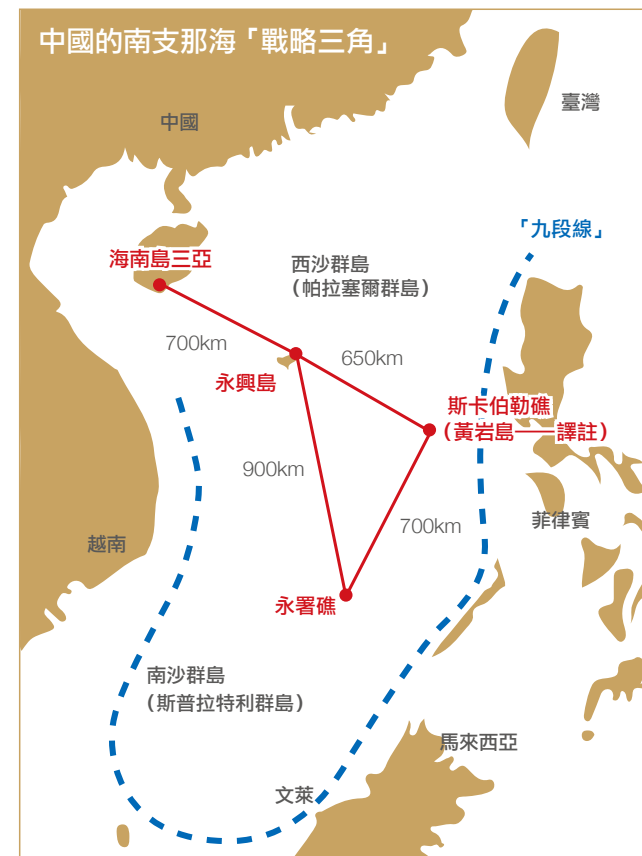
中國的南支那海「戰略三角」

臺灣

中國

「九段線」

海南島三亞

西沙群島
（帕拉塞爾群島）

700km

永興島

650km

斯卡伯勒礁
（黃岩島——譯註）

900km

700km

菲律賓

越南

永署礁

南沙群島
（斯普拉特利群島）

馬來西亞

文萊